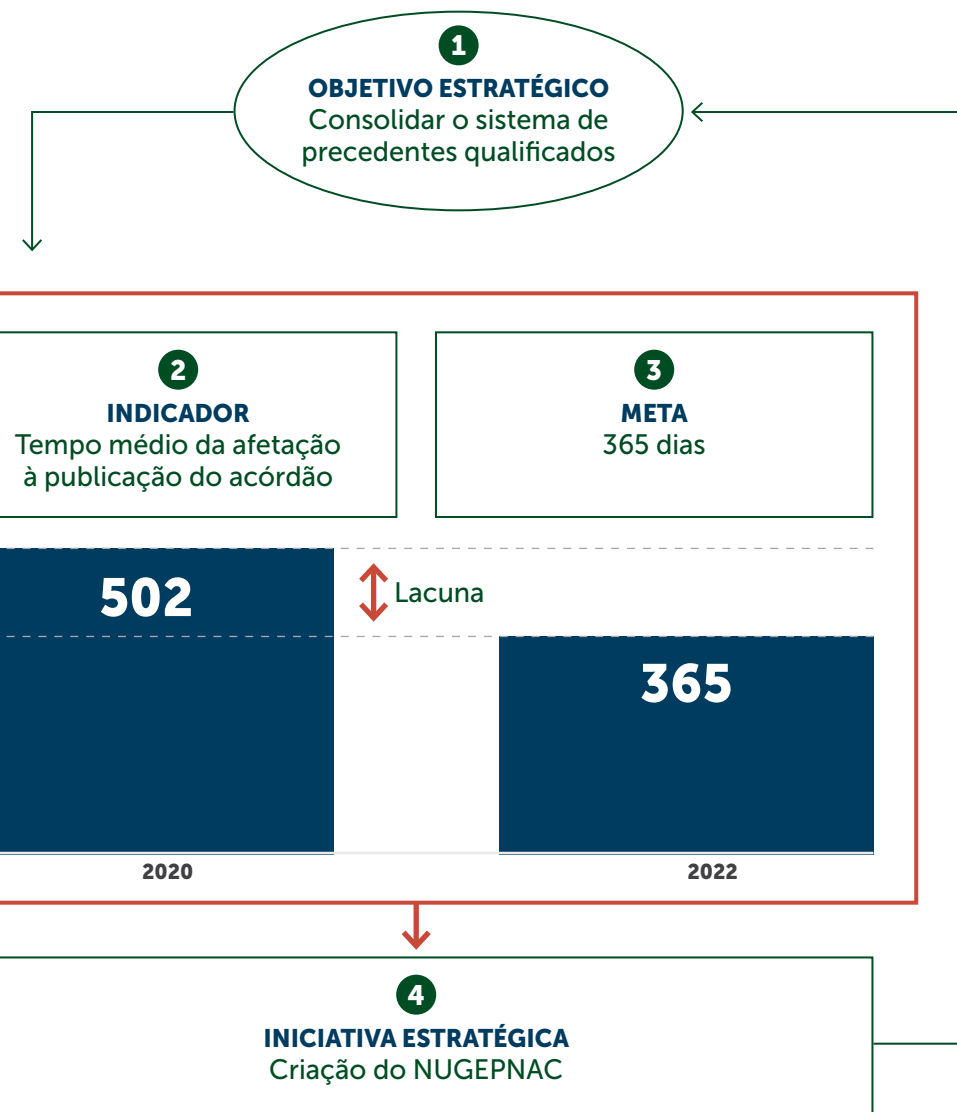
1
OBJETIVO ESTRATÉGICO
Consolidar o sistema de precedentes qualificados

2
INDICADOR
Tempo médio da afetação à publicação do acórdão

3
META
365 dias

502

Lacuna

365

2020

2022

4
INICIATIVA ESTRATÉGICA
Criação do NUGEPNAC